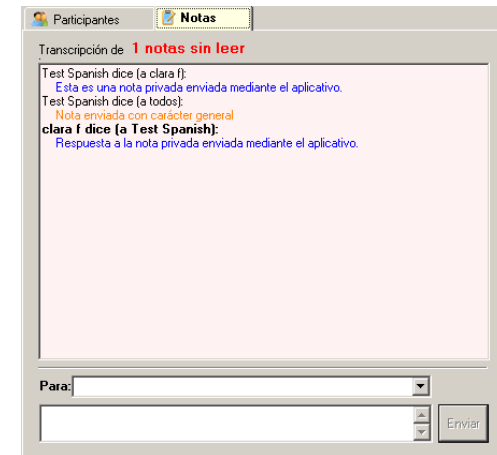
Participantes
Notas

Transcripción de 1 notas sin leer

Test Spanish dice (a clara f):
Esta es una nota privada enviada mediante el aplicativo.
Test Spanish dice (a todos):
Nota enviada con carácter general
clara f dice (a Test Spanish):
Respuesta a la nota privada enviada mediante el aplicativo.

Para:

Enviar